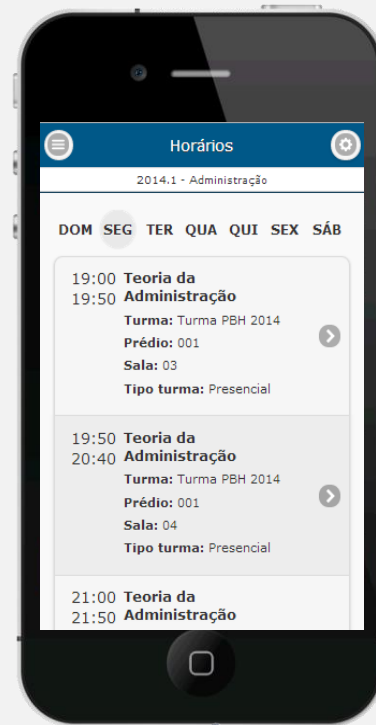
Horários

2014.1 - Administração

DOM SEG TER QUA QUI SEX SÁB

19:00 19:50 Teoria da Administração
Turma: Turma PBH 2014
Prédio: 001
Sala: 03
Tipo turma: Presencial

19:50 20:40 Teoria da Administração
Turma: Turma PBH 2014
Prédio: 001
Sala: 04
Tipo turma: Presencial

21:00 21:50 Teoria da Administração